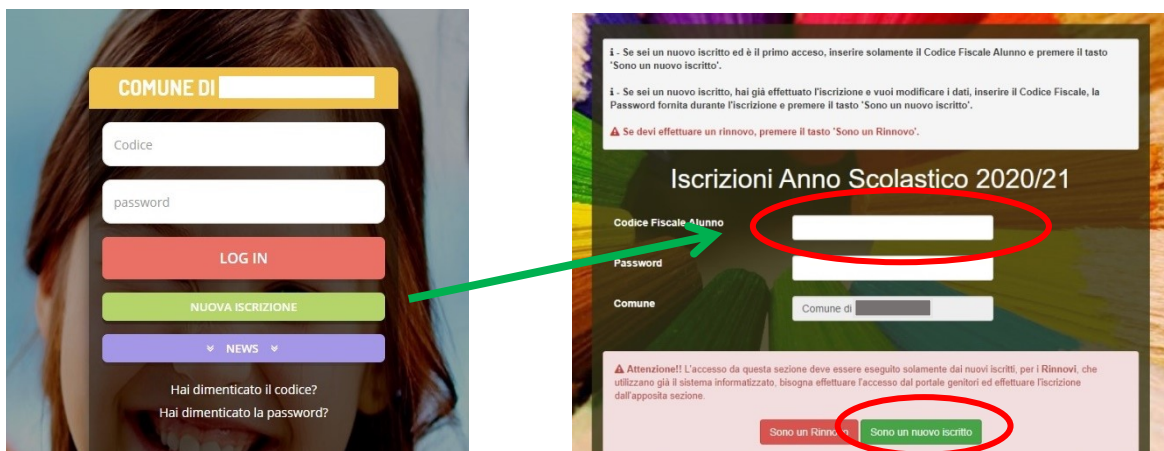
COMUNE DI

Codice

password

LOG IN

NUOVA ISCRIZIONE

NEWS

Hai dimenticato il codice?
Hai dimenticato la password?

ℹ - Se sei un nuovo iscritto ed è il primo acceso, inserire solamente il Codice Fiscale Alunno e premere il tasto 'Sono un nuovo iscritto'.

ℹ - Se sei un nuovo iscritto, hai già effettuato l'iscrizione e vuoi modificare i dati, inserire il Codice Fiscale, la Password fornita durante l'iscrizione e premere il tasto 'Sono un nuovo iscritto'.

⚠ Se devi effettuare un rinnovo, premere il tasto 'Sono un Rinnovo'.

Iscrizioni Anno Scolastico 2020/21

Codice Fiscale Alunno

Password

Comune

Comune di

⚠ Attenzione!! L'accesso da questa sezione deve essere eseguito solamente dai nuovi iscritti, per i Rinnovi, che utilizzano già il sistema informatizzato, bisogna effettuare l'accesso dal portale genitori ed effettuare l'iscrizione dall'apposita sezione.

Sono un Rinnovo

Sono un nuovo iscritto